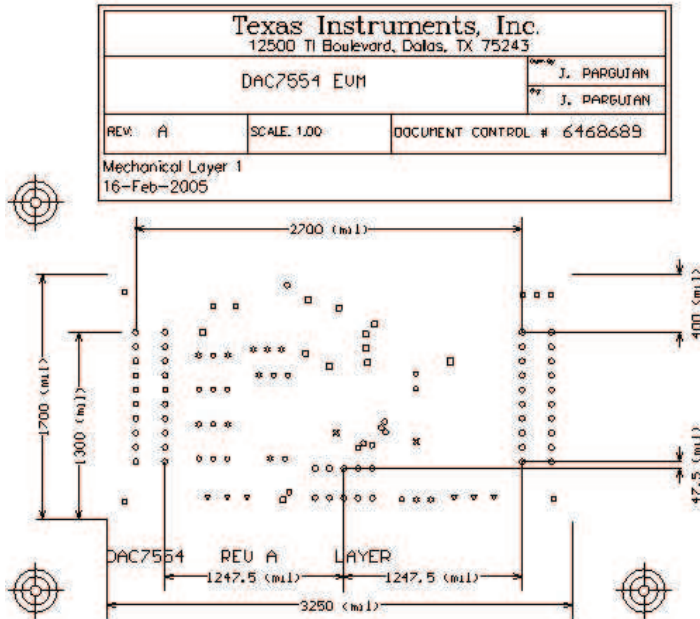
Texas Instruments, Inc.
12500 TI Boulevard, Dallas, TX 75243

DAC7554 EVM

J. PARGUIAN

J. PARGUIAN

REV: A

SCALE: 1.00

DOCUMENT CONTROL # 6468689

Mechanical Layer 1
16-Feb-2005

2700 (mil)

400 (mil)

1700 (mil)

1300 (mil)

47.5 (mil)

DAC7554 REV A LAYER

1247.5 (mil)

1247.5 (mil)

3250 (mil)